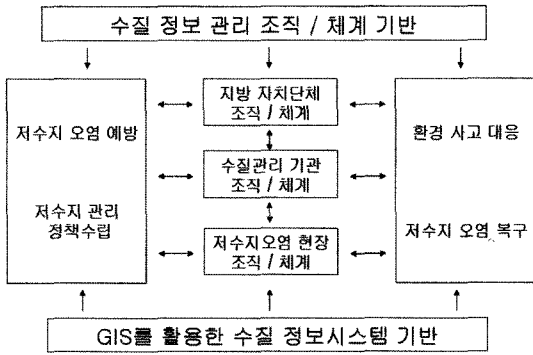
수질 정보 관리 조직 / 체계 기반

저수지 오염 예방

저수지 관리 정책수립

지방 자치단체 조직 / 체계

수질관리 기관 조직 / 체계

저수지오염 현장 조직 / 체계

환경 사고 대응

저수지 오염 복구

GIS를 활용한 수질 정보시스템 기반